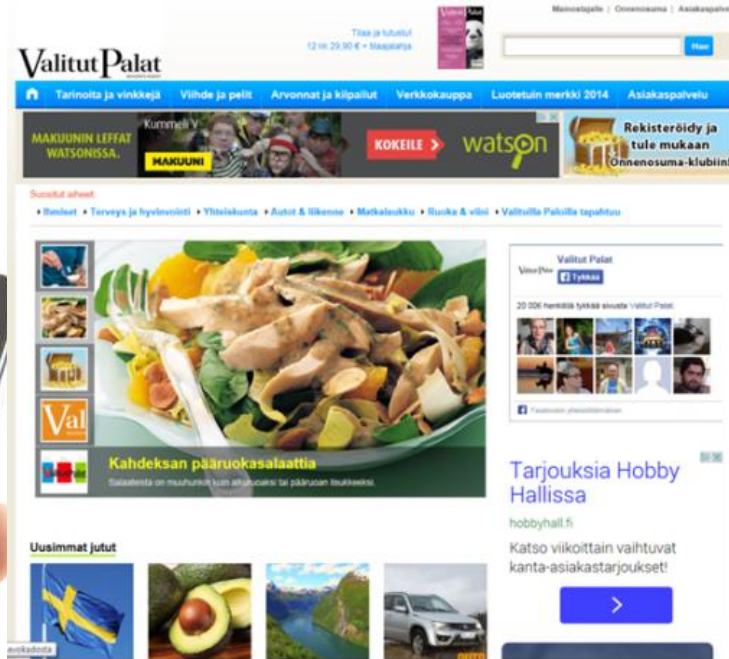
Valitut Palat

Tilaa ja tutustu!
12 nro 29,90 € + lisäpalkinto

Valitut Palat

Mainostajalle | Onnenosuma | Asiakaspalvelu

Hae

Tarinoita ja vinkkejä Viihde ja pelit Arvonnat ja kilpailut Verkkokauppa Luotetuin merkki 2014 Asiakaspalvelu

MAKUUNIN LEFFAT WATSONISSA.
Kummeli
MAKUUNI
KOKEILE >
watson

Rekisteröidy ja tule mukaan Onnenosuma-klubiin

Suositut aiheet
Ihmiset • Terveys ja hyvinvointi • Yhteiskunta • Autot & liikenne • Matkalaukku • Ruoka & viini • Valituilla Paloilla tapahtuu

Val

Kahdeksan pääruokasalaattia
Salaateista on muuhunkin kuin alkuruoaksi tai pääruoan lisukkeeksi.

Valitut Palat
Tykkää

20 006 henkilöä tykkää sivusta Valitut Palat.

Facebookin yhteisöliitännäinen

Tarjouksia Hobby Hallissa
hobbyhall.fi
Katso viikoittain vaihtuvat kanta-asiakastarjoukset!
>

Uusimmat jutut

avokadosta